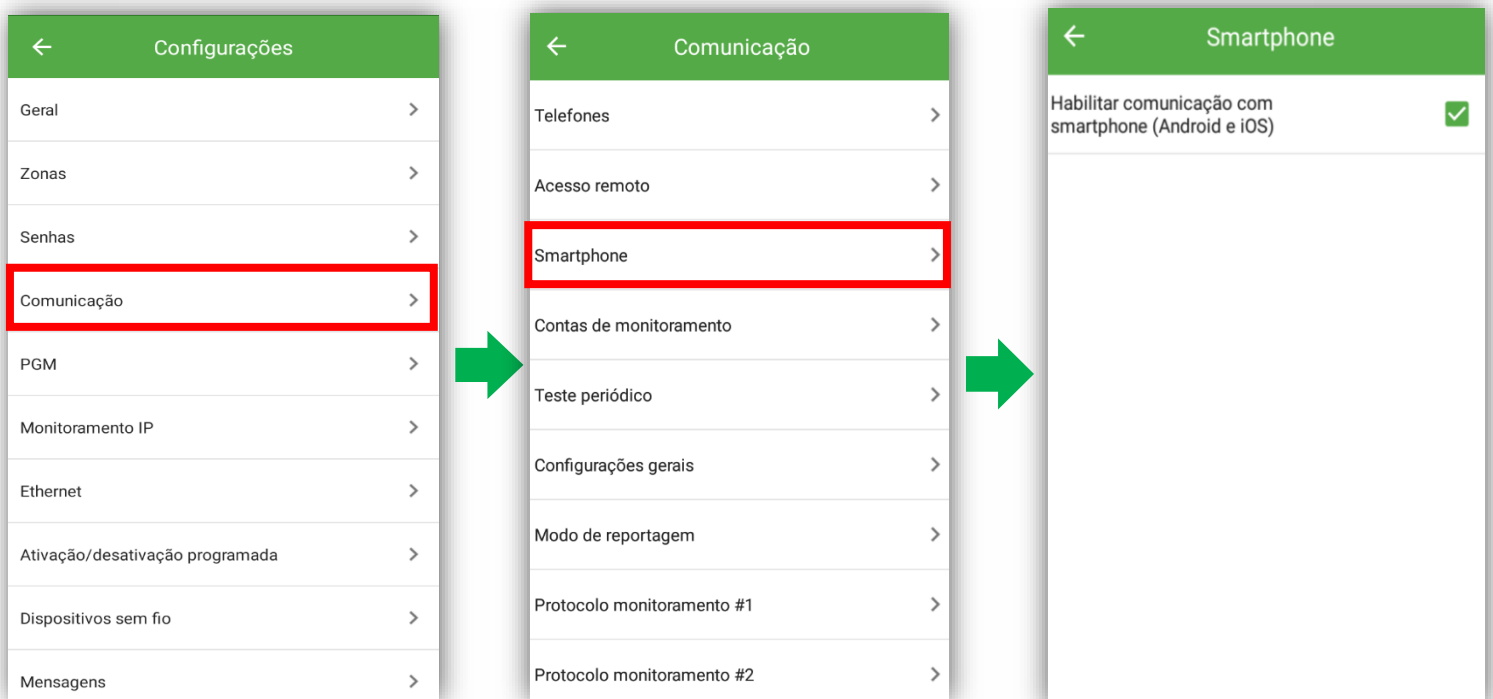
Configurações

Geral

Zonas

Senhas

Comunicação

PGM

Monitoramento IP

Ethernet

Ativação/desativação programada

Dispositivos sem fio

Mensagens

Comunicação

Telefones

Acesso remoto

Smartphone

Contas de monitoramento

Teste periódico

Configurações gerais

Modo de reportagem

Protocolo monitoramento #1

Protocolo monitoramento #2

Smartphone

Habilitar comunicação com smartphone (Android e iOS)